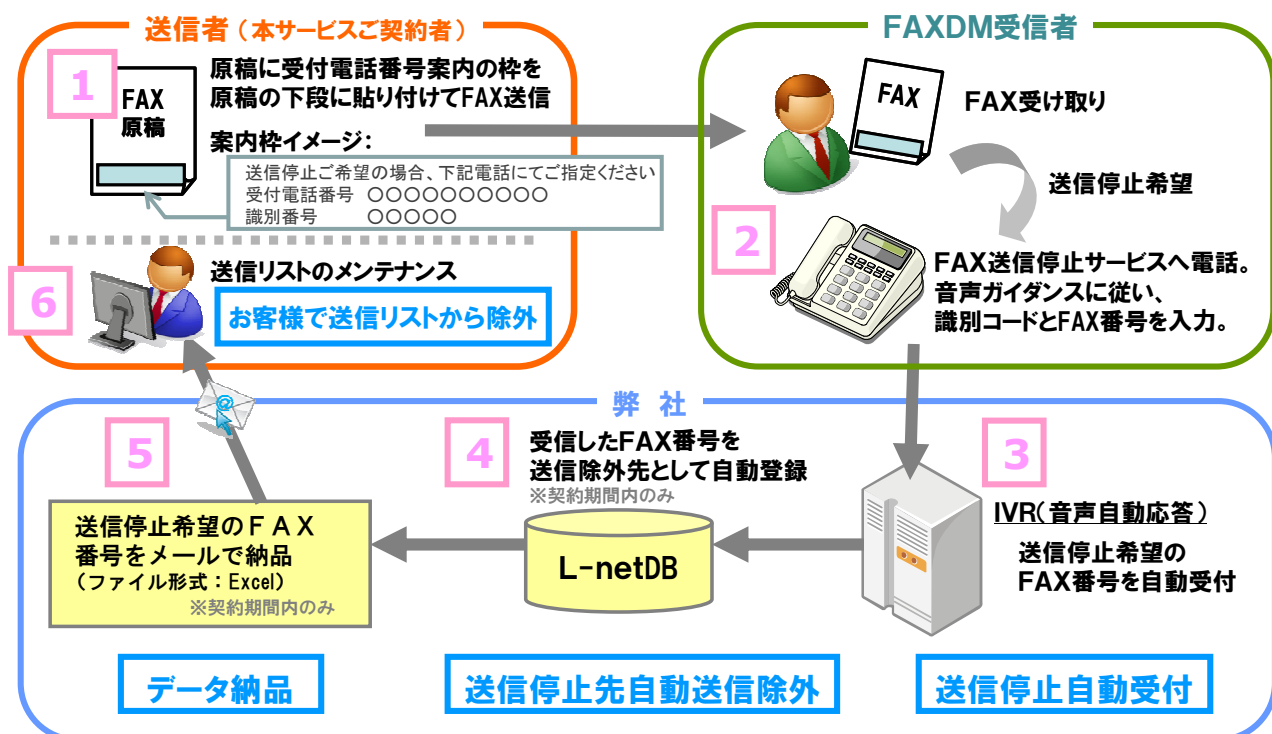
送信者（本サービスご契約者）

1

FAX
原稿

原稿に受付電話番号案内の枠を
原稿の下段に貼り付けてFAX送信

案内枠イメージ：
送信停止ご希望の場合、下記電話にてご指定ください
受付電話番号　〇〇〇〇〇〇〇〇〇〇
識別番号　〇〇〇〇〇

6

送信リストのメンテナンス
お客様で送信リストから除外

FAXDM受信者

FAX

FAX受け取り

送信停止希望

2

FAX送信停止サービスへ電話。
音声ガイダンスに従い、
識別コードとFAX番号を入力。

弊　社

5

送信停止希望のＦＡＸ
番号をメールで納品
（ファイル形式：Excel）
※契約期間内のみ

4

受信したFAX番号を
送信除外先として自動登録
※契約期間内のみ

L-netDB

3

IVR（音声自動応答）
送信停止希望の
FAX番号を自動受付

データ納品

送信停止先自動送信除外

送信停止自動受付